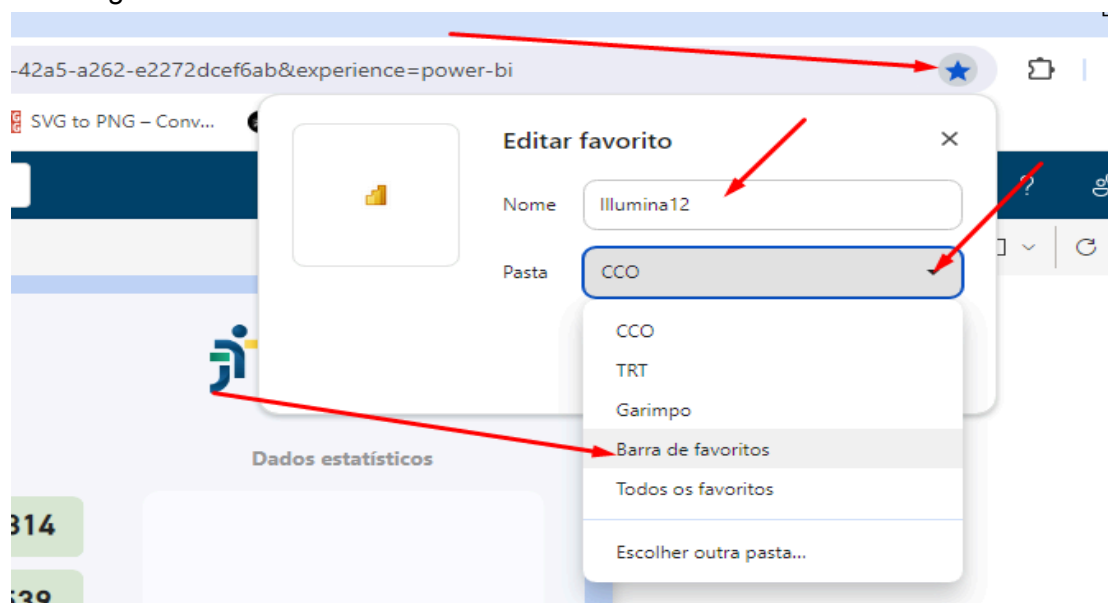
-42a5-a262-e2272dcef6ab&experience=power-bi

SVG to PNG – Conv...

Editar favorito

Nome Illumina12

Pasta CCO

CCO
TRT
Garimpo
Barra de favoritos
Todos os favoritos
Escolher outra pasta...

Dados estatísticos

314
539